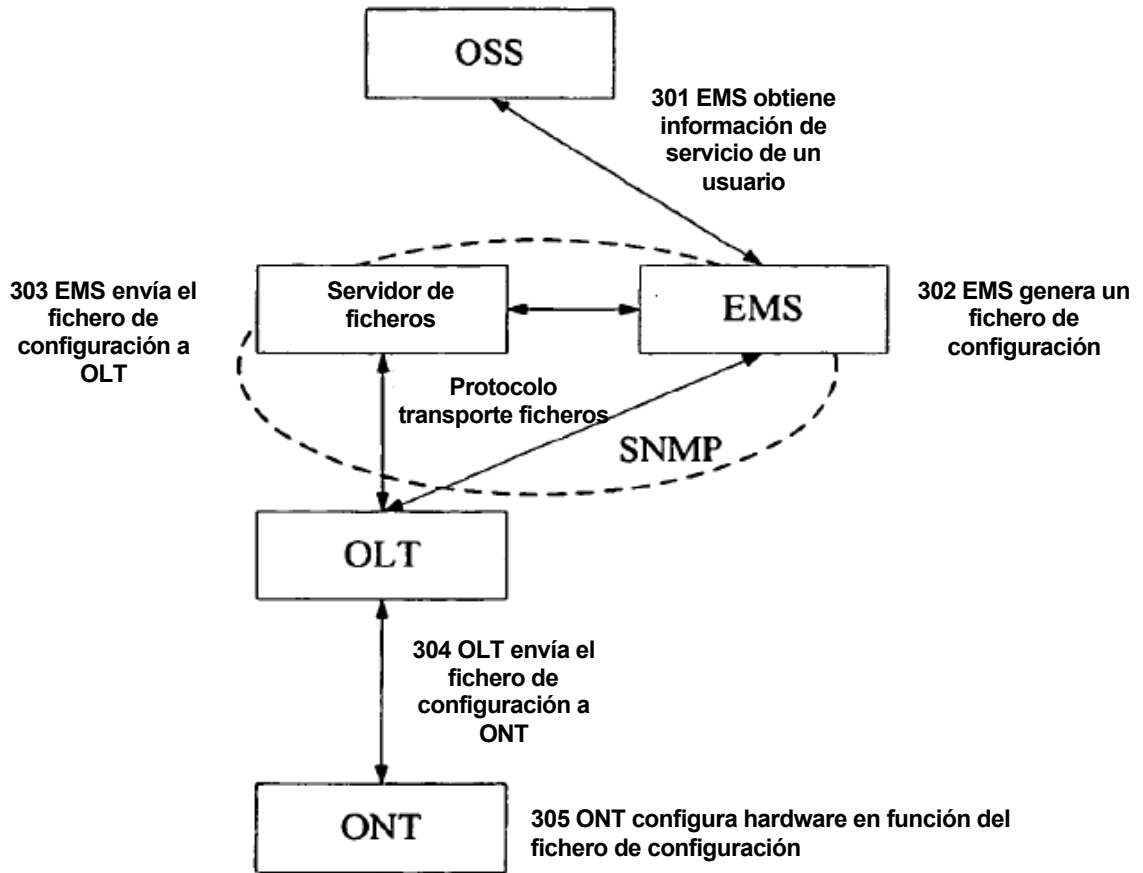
OSS

301 EMS obtiene información de servicio de un usuario

303 EMS envía el fichero de configuración a OLT

Servidor de ficheros

EMS

302 EMS genera un fichero de configuración

Protocolo transporte ficheros

SNMP

OLT

304 OLT envía el fichero de configuración a ONT

ONT

305 ONT configura hardware en función del fichero de configuración